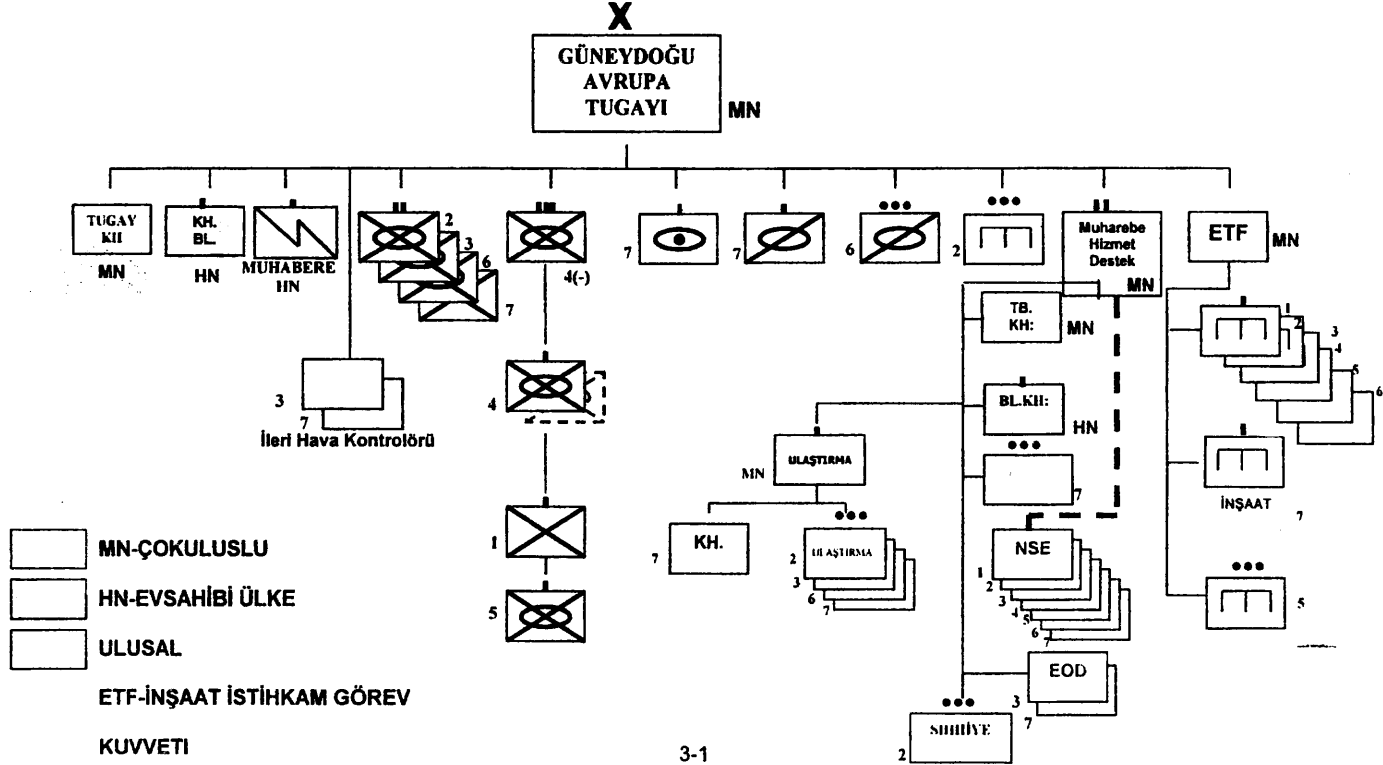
X
GÜNEYDOĞU AVRUPA TUGAYI
MN

TUGAY KH
MN

KH. BL.
HN

MUHABERE HN

2
3
6
7

4(-)

7

7

6

2

Muharebe Hizmet Destek
MN

ETF
MN

3
7
İleri Hava Kontrolörü

4

TB. KH:
MN

BL.KH:
HN

7

1
2
3
4
5
6

ULAŞTIRMA
MN

1

5

KH.
7

ULAŞTIRMA
2
3
6
7

NSE
1
2
3
4
5
6
7

İNŞAAT
7

5

EOD
3
7

SIHHIYE
2

MN-ÇOKULUSLU
HN-EVSAHİBİ ÜLKE
ULUSAL
ETF-İNŞAAT İSTİHKAM GÖREV KUVVETI

3-1